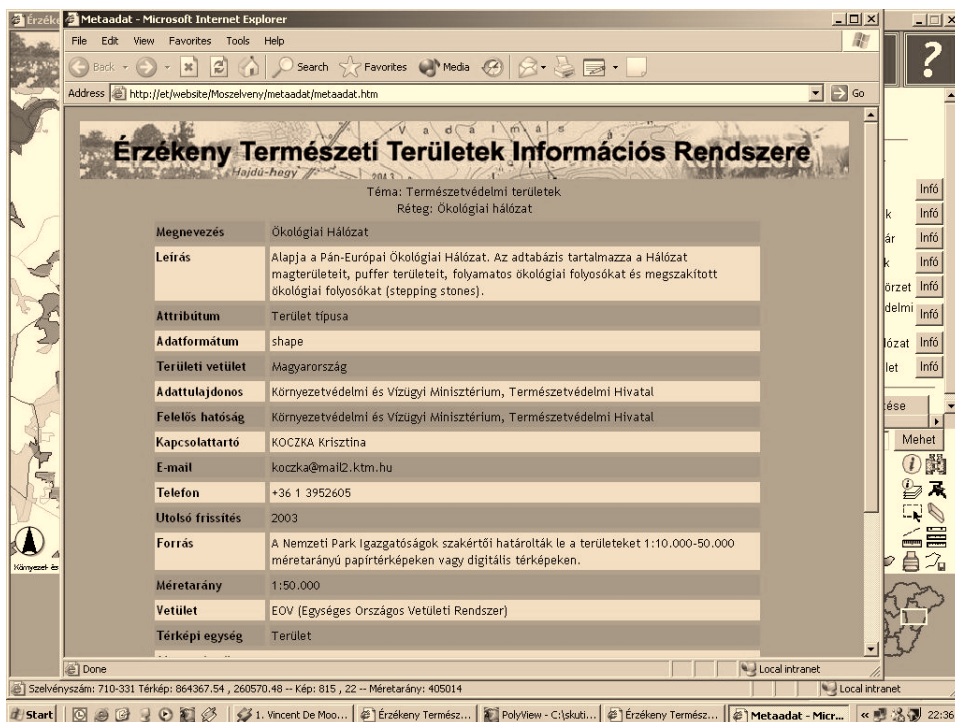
Érzék
Metaadat - Microsoft Internet Explorer

File Edit View Favorites Tools Help

Back Search Favorites Media

Address http://et/website/Moszelveny/metaadat/metaadat.htm Go

Érzékeny Természeti Területek Információs Rendszere

Hajdú-hegy

Téma: Természetvédelmi területek
Réteg: Ökológiai hálózat

| | |
|---|---|
| Megnevezés | Ökológiai Hálózat |
| Leírás | Alapja a Pán-Európai Ökológiai Hálózat. Az adtabázis tartalmazza a Hálózat magterületeit, puffer területeit, folyamatos ökológiai folyosókat és megszakított ökológiai folyosókat (stepping stones). |
| Attribútum | Terület típusa |
| Adatformátum | shape |
| Területi vetület | Magyarország |
| Adattulajdonos | Környezetvédelmi és Vízügyi Minisztérium, Természetvédelmi Hivatal |
| Felelős hatóság | Környezetvédelmi és Vízügyi Minisztérium, Természetvédelmi Hivatal |
| Kapcsolattartó | KOCZKA Krisztina |
| E-mail | koczka@mail2.ktm.hu |
| Telefon | +36 1 3952605 |
| Utolsó frissítés | 2003 |
| Forrás | A Nemzeti Park Igazgatóságok szakértői határolták le a területeket 1:10.000-50.000 méretarányú papírtérképeken vagy digitális térképeken. |
| Méretarány | 1:50.000 |
| Vetület | EOV (Egységes Országos Vetületi Rendszer) |
| Térképi egység | Terület |

Infó
k Infó
ár Infó
k Infó
örzet Infó
delmi Infó
lózat Infó
let Infó
zése
Mehet

Környezet és

Done
Local intranet

Szelvényszám: 710-331 Térkép: 864367.54 , 260570.48 -- Kép: 815 , 22 -- Méretarány: 405014
Local intranet

Start | 1. Vincent De Moo... | Érzékeny Termész... | PolyView - C:\skuti... | Érzékeny Termész... | Metaadat - Micr... | 22:36